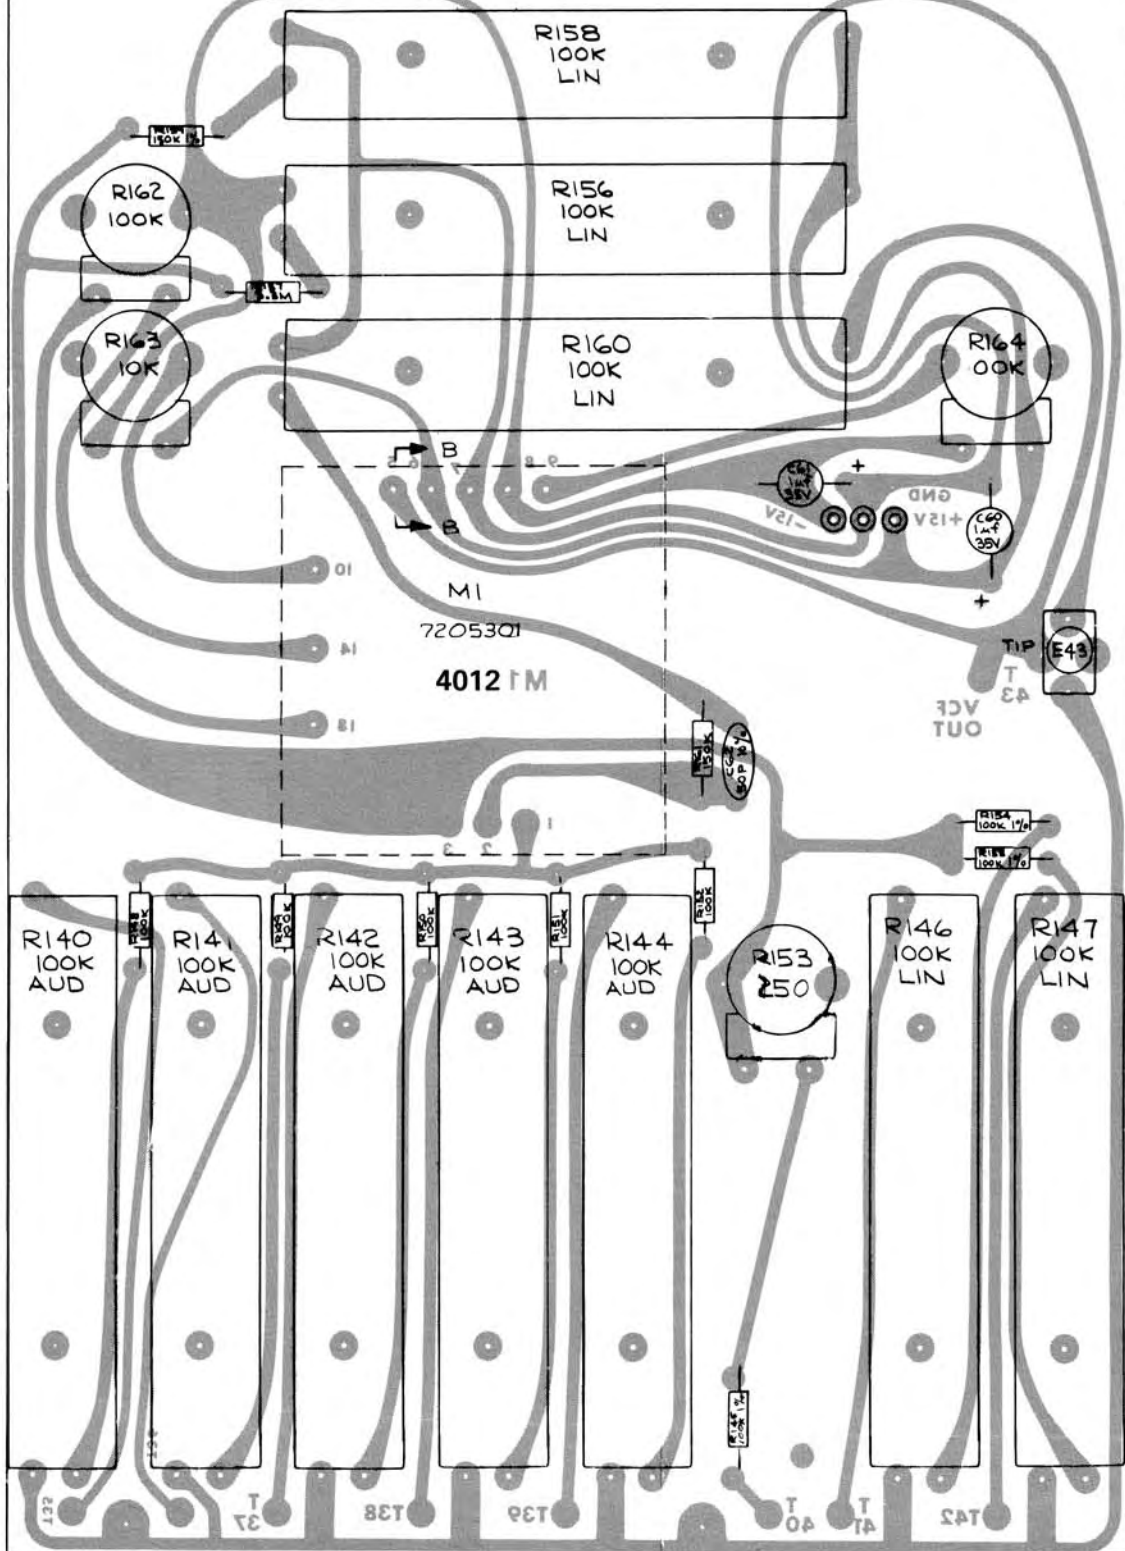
R158
100K
LIN

150K 1%

R162
100K

R156
100K
LIN

3.3M

R163
10K

R160
100K
LIN

R164
00K

B
5 6 7 8 9
B

C61 1uf 35V
+
GND
-15V
+15V
C60 1uf 35V
+

10
M1
7205301
14
4012 M1
18

TIP
E43
T 43
VCF OUT

150K
C62 30P 10%

1
3 2 1

R154 100K 1%
100K 1%

100K
100K
100K
100K
100K

R140
100K
AUD

R141
100K
AUD

R142
100K
AUD

R143
100K
AUD

R144
100K
AUD

R153
250

R146
100K
LIN

R147
100K
LIN

100K 1%

T 37
T38
T39
T 40
T 41
T42